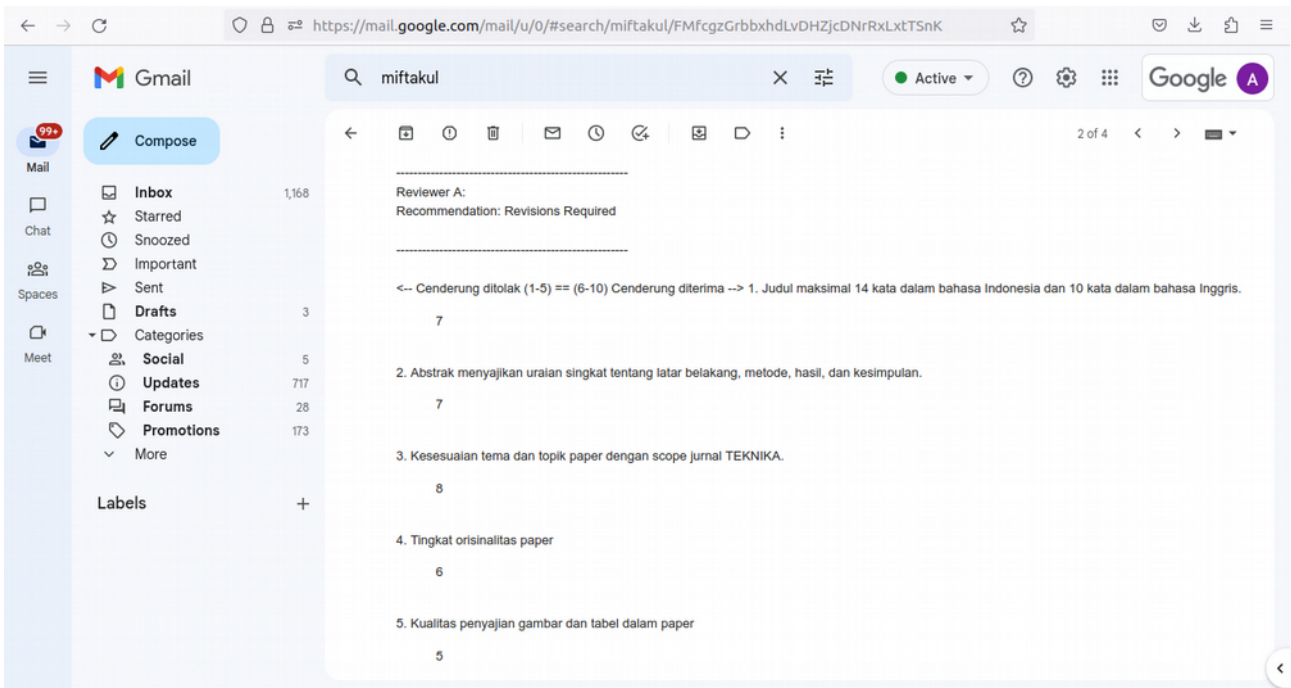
https://mail.google.com/mail/u/0/#search/miftakul/FMfcgzGrbbxhdLvDHZjcDNrRxLxtTSnK

Gmail

miftakul

Active

Google A

99+
Mail

Chat

Spaces

Meet

Compose

Inbox 1,168
Starred
Snoozed
Important
Sent
Drafts 3
Categories
Social 5
Updates 717
Forums 28
Promotions 173
More

Labels +

2 of 4

------------------------------------------------------
Reviewer A:
Recommendation: Revisions Required

------------------------------------------------------

<-- Cenderung ditolak (1-5) == (6-10) Cenderung diterima --> 1. Judul maksimal 14 kata dalam bahasa Indonesia dan 10 kata dalam bahasa Inggris.

7

2. Abstrak menyajikan uraian singkat tentang latar belakang, metode, hasil, dan kesimpulan.

7

3. Kesesuaian tema dan topik paper dengan scope jurnal TEKNIKA.

8

4. Tingkat orisinalitas paper

6

5. Kualitas penyajian gambar dan tabel dalam paper

5